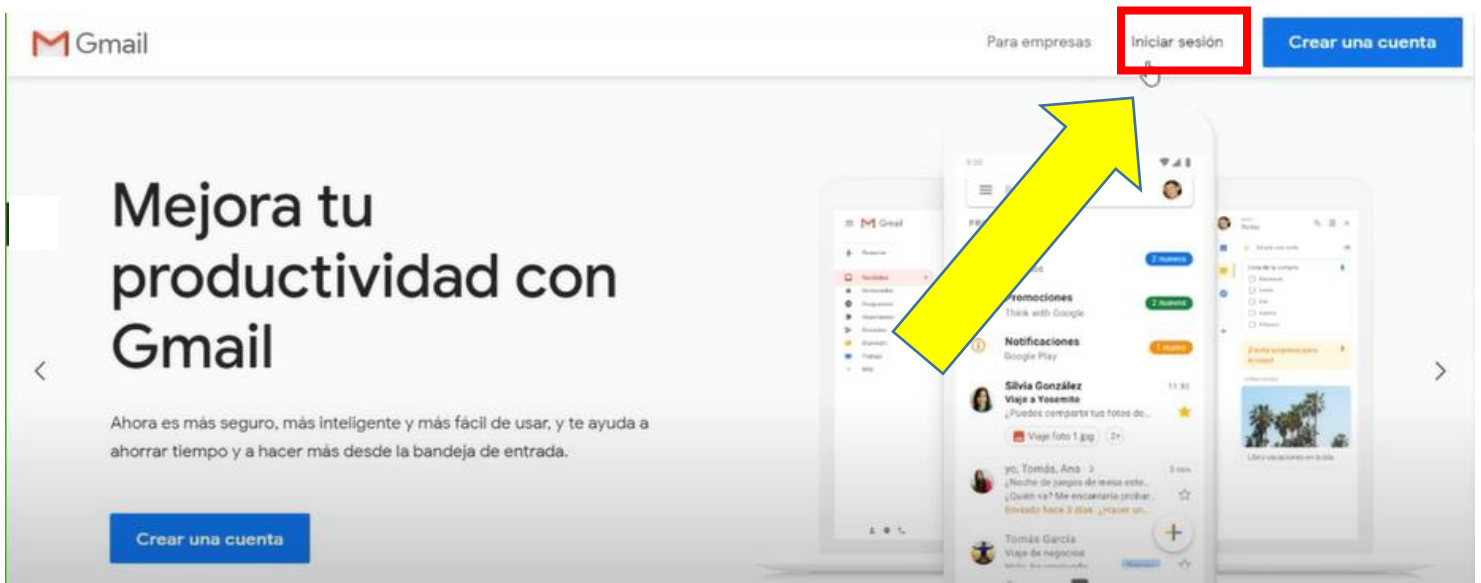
Gmail

Para empresas

Iniciar sesión

Crear una cuenta

Mejora tu productividad con Gmail

Ahora es más seguro, más inteligente y más fácil de usar, y te ayuda a ahorrar tiempo y a hacer más desde la bandeja de entrada.

Crear una cuenta

Gmail

2 nuevos

Promociones

Think with Google

2 nuevos

Notificaciones

Google Play

1 nuevo

Silvia González

11:30

Viaje a Yosemite

¿Puedes compartir tus fotos de...

Viaje foto 1.jpg

2+

yo, Tomás, Ana 3

3 nov.

¿Noche de juegos de mesa este...

¿Quién va? Me encantaría probar...

Enviado hace 3 días. ¿Hacer un...

Tomás García

Viaje de negocios

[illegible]